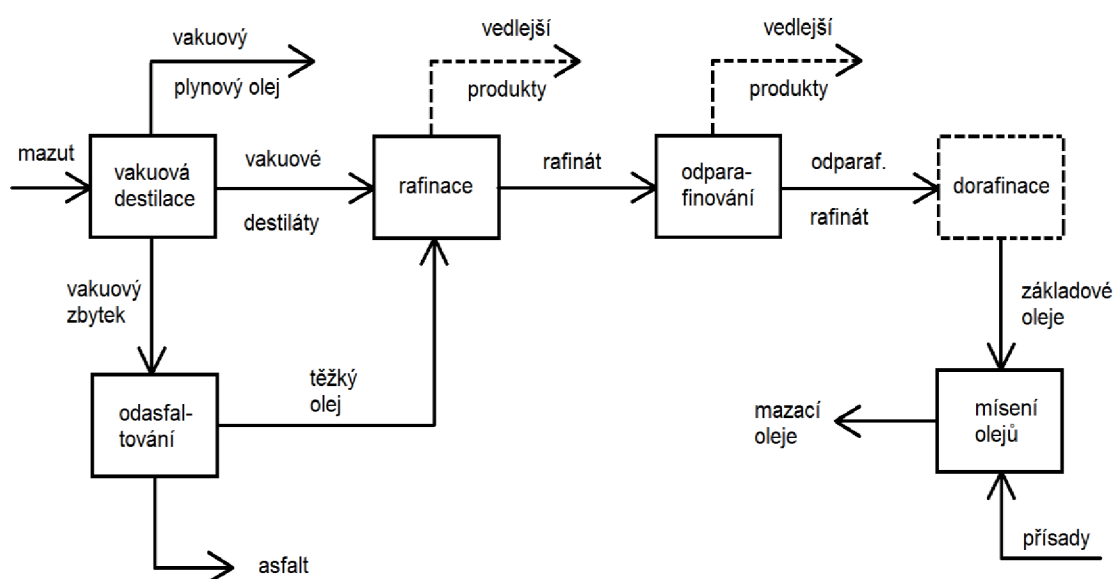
vakuový
plynový olej

vedlejší
produkty

vedlejší
produkty

mazut

vakuová destilace

vakuové
destiláty

rafinace

rafinát

odparafinování

odparaf.
rafinát

dorafinace

vakuový
zbytek

základové
oleje

těžký
olej

odasfaltování

mazací
oleje

mísení olejů

přísady

asfalt